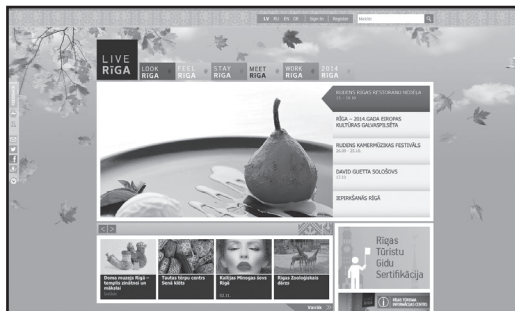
LV RU EN DE Sign In Register Search

LIVE RIGA

LOOK RIGA
FEEL RIGA
STAY RIGA
MEET RIGA
WORK RIGA
2014 RIGA

RUDENS RĪGAS RESTORĀNU NEDĒĻA

RĪGA – 2014.GADA EIROPAS KULTŪRAS GALVASPILSĒTA

RUDENS KAMERMŪZIKAS FESTIVĀLS

DAVID GUETTA SOLOŠOVS

IEPIRKŠANĀS RĪGĀ

Donna muzeja Rīgā – templis zinātnei un mākslai

Tautas tērpu centrs Senā klēts

Kalējas Minogas šovs Rīgā

Rīgas Zooloģiskais dārzs

Rīgas Tūristu Gidu Sertifikācija

RĪGAS TŪRISMA INFORMĀCIJAS CENTRS